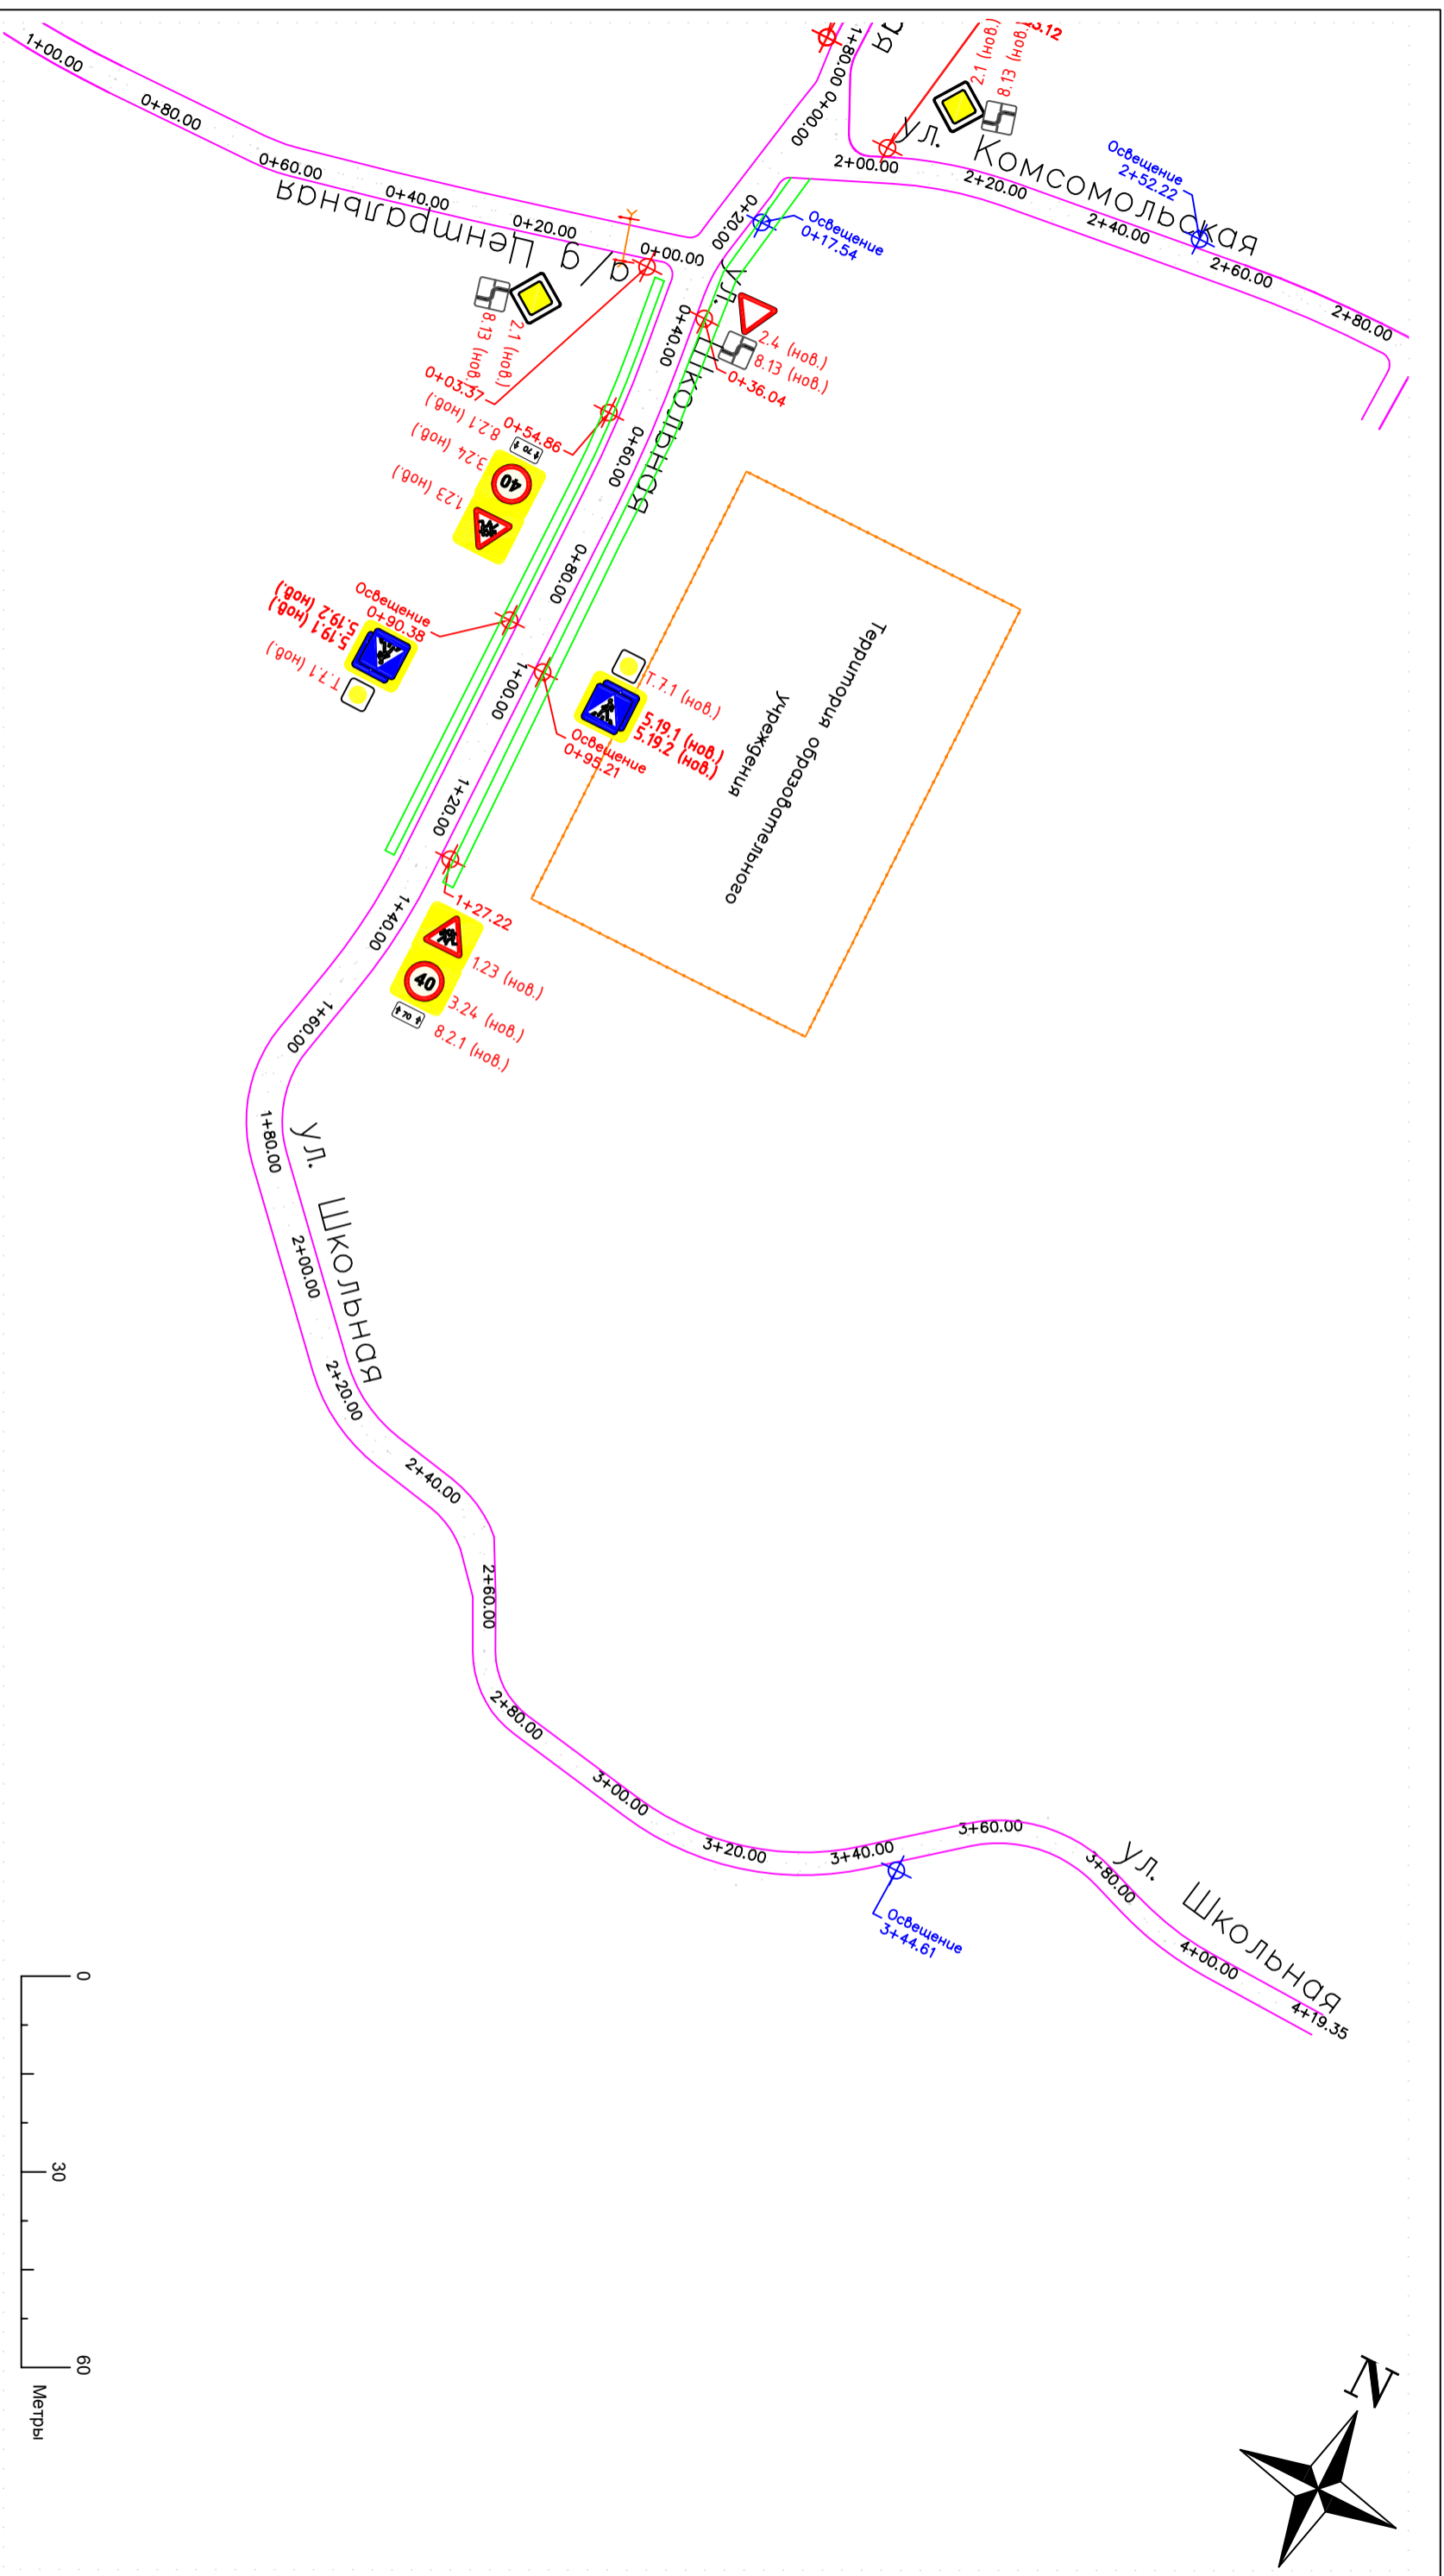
1+00.00
0+80.00
0+60.00
0+40.00
0+20.00
0+00.00
Центральная
р/д
1+80.00 0+00.00
ул. Комсомольская
2+00.00
2+20.00
2+40.00
2+60.00
2+80.00
2.1 (нов.)
8.13 (нов.)
3.12
Освещение
2+52.22
0+20.00
Освещение
0+17.54
ул. Школьная
0+40.00
0+60.00
0+80.00
1+00.00
1+20.00
1+40.00
1+60.00
2.4 (нов.)
8.13 (нов.)
0+36.04
8.13 (нов.)
2.1 (нов.)
0+03.37
8.2.1 (нов.)
0+54.86
3.24 (нов.)
1.23 (нов.)
40
Освещение
0+90.38
5.19.1 (нов.)
5.19.2 (нов.)
T.7.1 (нов.)
T.7.1 (нов.)
5.19.1 (нов.)
5.19.2 (нов.)
Освещение
0+95.21
Территория образовательного учреждения
1+27.22
1.23 (нов.)
40
3.24 (нов.)
8.2.1 (нов.)
70
ул. Школьная
1+80.00
2+00.00
2+20.00
2+40.00
2+60.00
2+80.00
3+00.00
3+20.00
3+40.00
3+60.00
Освещение
3+44.61
ул. Школьная
3+80.00
4+00.00
4+19.35
0
30
60
Метры
N